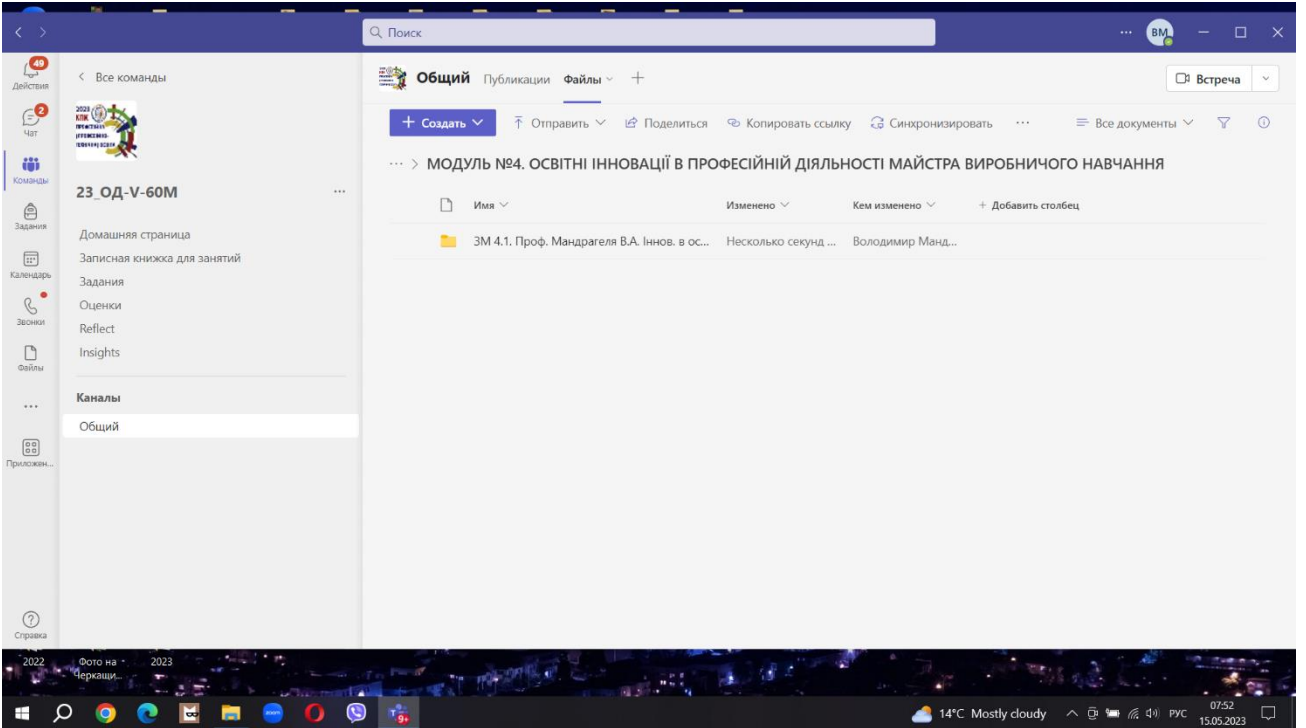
Поиск

...

ВМ

49
Действия

2
Чат

Команды

Задания

Календарь

Звонки

Файлы

...

Приложен...

Справка

< Все команды

2020
КПК

23_ОД-V-60М

...

Домашняя страница
Записная книжка для занятий
Задания
Оценки
Reflect
Insights

Каналы

Общий

Общий Публикации Файлы +

Встреча

+ Создать

Отправить

Поделиться

Копировать ссылку

Синхронизировать

...

Все документы

... > МОДУЛЬ №4. ОСВІТНІ ІННОВАЦІЇ В ПРОФЕСІЙНІЙ ДІЯЛЬНОСТІ МАЙСТРА ВИРОБНИЧОГО НАВЧАННЯ

| Имя | Изменено | Кем изменено | + Добавить столбец |
|---|---|---|---|
| ЗМ 4.1. Проф. Мандрагеля В.А. Іннов. в ос... | Несколько секунд ... | Володимир Манд... | |

2022

Фото на Черкащи...

2023

14°C Mostly cloudy

РУС

07:52
15.05.2023